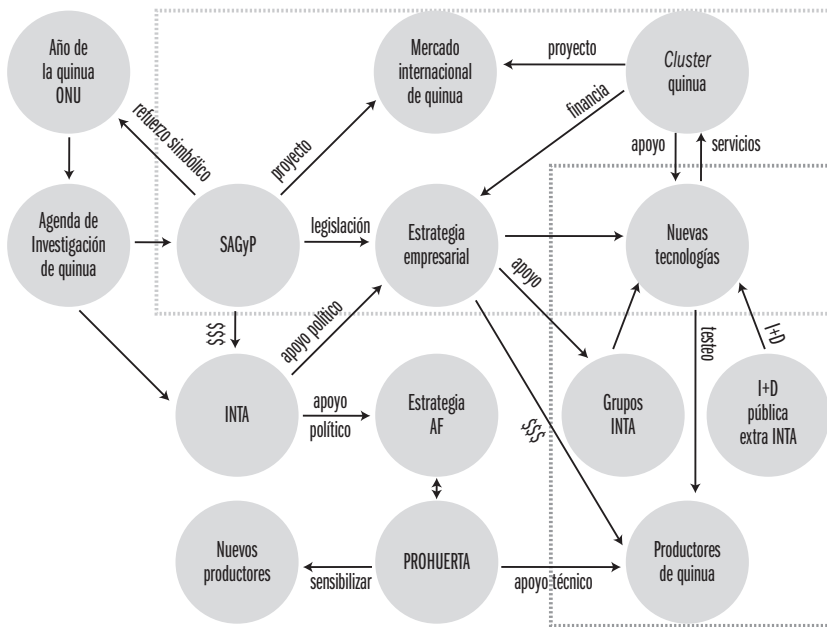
Año de la quinua ONU

Mercado internacional de quinua

proyecto

*Cluster* quinua

refuerzo simbólico

proyecto

financia

apoyo

servicios

Agenda de Investigación de quinua

SAGyP

legislación

Estrategia empresarial

Nuevas tecnologías

apoyo

$$$

apoyo político

testeo

I+D

INTA

apoyo político

Estrategia AF

Grupos INTA

I+D pública extra INTA

$$$

Nuevos productores

sensibilizar

PROHUERTA

apoyo técnico

Productores de quinua